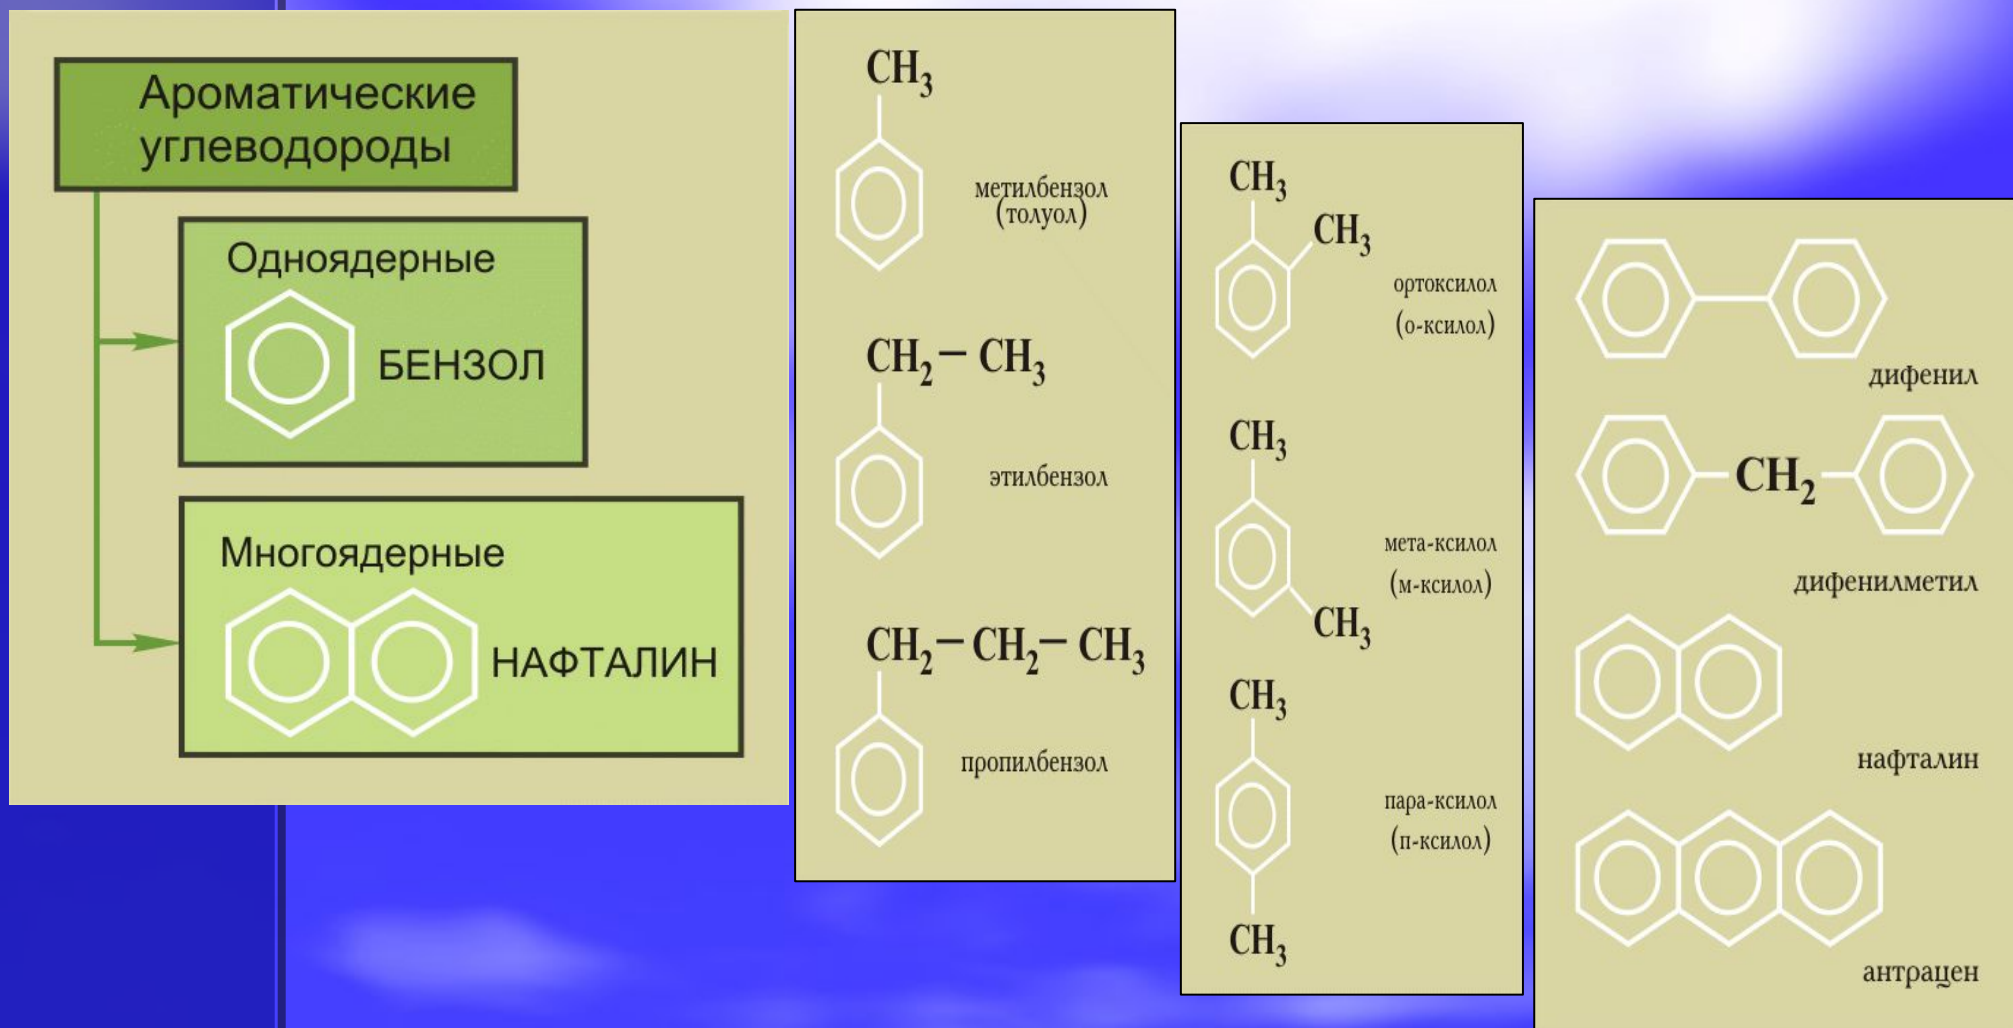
Ароматические углеводороды

Одноядерные

БЕНЗОЛ

Многоядерные

НАФТАЛИН

$CH_3$

метилбензол (толуол)

$CH_2-CH_3$

этилбензол

$CH_2-CH_2-CH_3$

пропилбензол

$CH_3$

$CH_3$

ортоксилол (о-ксилол)

$CH_3$

мета-ксилол (м-ксилол)

$CH_3$

$CH_3$

пара-ксилол (п-ксилол)

$CH_3$

дифенил

$CH_2$

дифенилметил

нафталин

антрацен